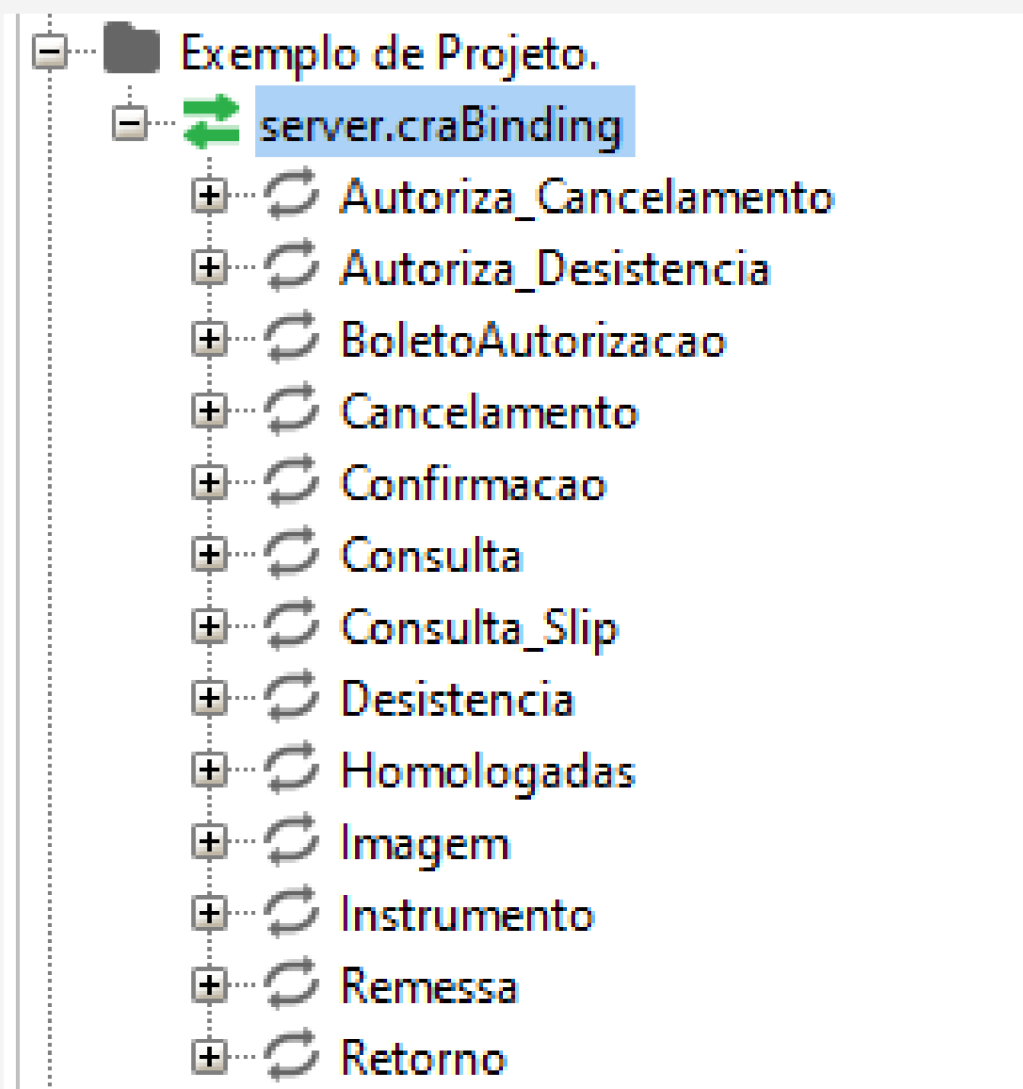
Exemplo de Projeto.
server.craBinding
Autoriza_Cancelamento
Autoriza_Desistencia
BoletoAutorizacao
Cancelamento
Confirmacao
Consulta
Consulta_Slip
Desistencia
Homologadas
Imagem
Instrumento
Remessa
Retorno